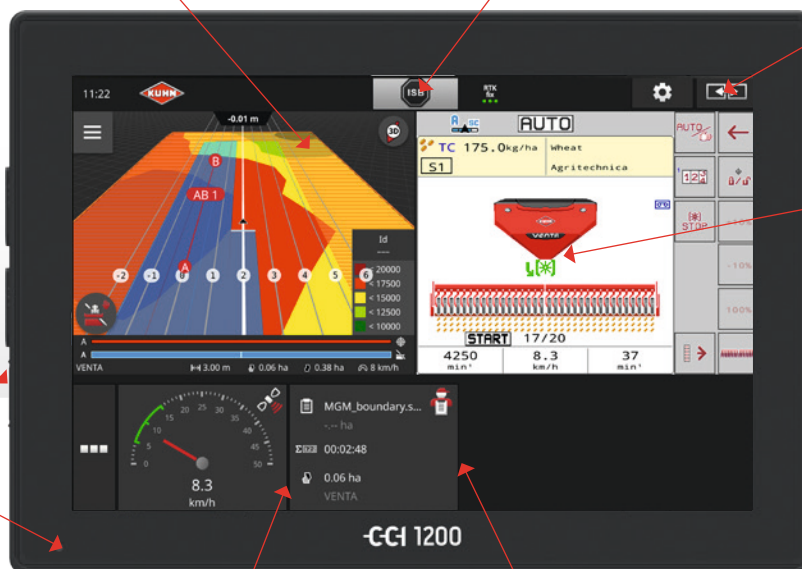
11:22
KUHN
ISB
RTK fix
-0.01 m
3D
B
AB 1
A
-2
-1
0
1
2
3
4
5
6
Id
---
> 20000
< 17500
< 15000
< 12500
< 10000
A
A
VENTA
3.00 m
0.06 ha
0.38 ha
8 km/h
A SC
AUTO
TC 175.0kg/ha
Wheat
S1
Agritechnica
VENTA
START
17/20
4250
min⁻¹
8.3
km/h
37
min⁻¹
AUTO
12
STOP
-10%
-10%
100%
0
5
10
15
20
25
30
35
40
45
50
8.3
km/h
MGM_boundary.s...
-.-- ha
00:02:48
0.06 ha
VENTA
CCI 1200